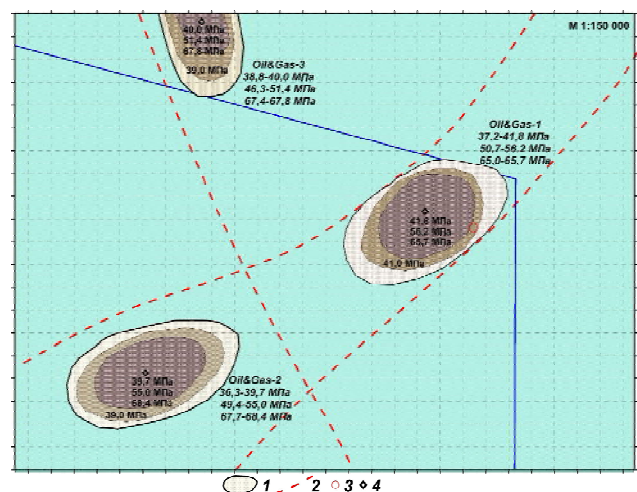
M 1:150 000

40,0 МПа
51,4 МПа
67,8 МПа
39,0 МПа

Oil&Gas-3
38,8-40,0 МПа
46,3-51,4 МПа
67,4-67,8 МПа

Oil&Gas-1
37,2-41,8 МПа
50,7-56,2 МПа
65,0-65,7 МПа

41,8 МПа
56,2 МПа
65,7 МПа
41,0 МПа

39,7 МПа
55,0 МПа
68,4 МПа
39,0 МПа

Oil&Gas-2
36,3-39,7 МПа
49,4-55,0 МПа
67,7-68,4 МПа

1 2 3 4